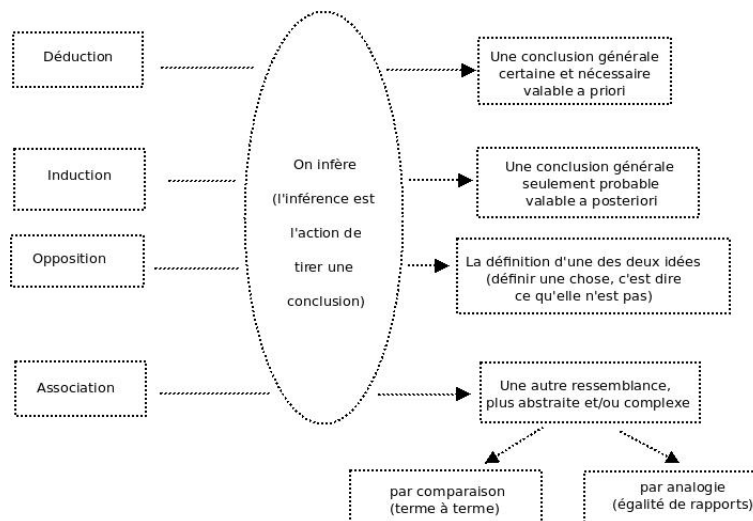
Déduction

Induction

Opposition

Association

On infère (l'inférence est l'action de tirer une conclusion)

Une conclusion générale certaine et nécessaire valable a priori

Une conclusion générale seulement probable valable a posteriori

La définition d'une des deux idées (définir une chose, c'est dire ce qu'elle n'est pas)

Une autre ressemblance, plus abstraite et/ou complexe

par comparaison (terme à terme)

par analogie (égalité de rapports)